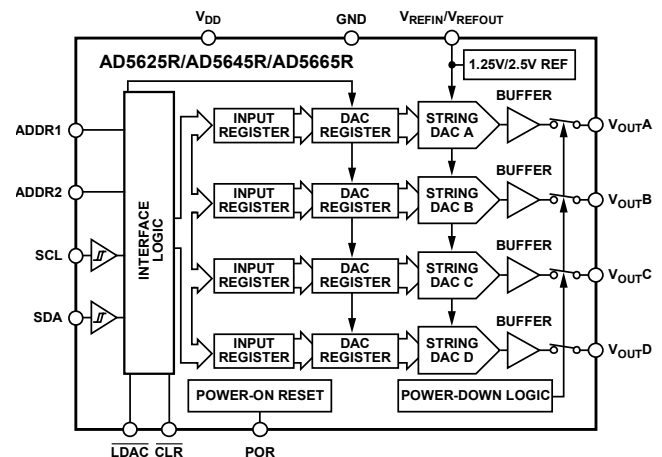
$V_{DD}$

GND

$V_{REFIN}/V_{REFOUT}$

AD5625R/AD5645R/AD5665R

1.25V/2.5V REF

ADDR1

ADDR2

SCL

SDA

INTERFACE LOGIC

INPUT REGISTER

DAC REGISTER

STRING DAC A

BUFFER

$V_{OUT}A$

INPUT REGISTER

DAC REGISTER

STRING DAC B

BUFFER

$V_{OUT}B$

INPUT REGISTER

DAC REGISTER

STRING DAC C

BUFFER

$V_{OUT}C$

INPUT REGISTER

DAC REGISTER

STRING DAC D

BUFFER

$V_{OUT}D$

POWER-ON RESET

POWER-DOWN LOGIC

$\overline{LDAC}$

$\overline{CLR}$

POR